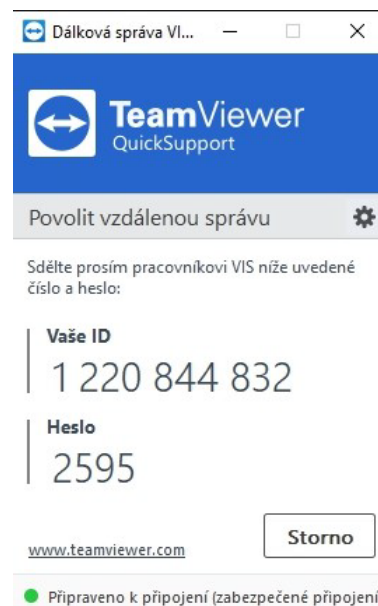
Dálková správa VI...

TeamViewer
QuickSupport

Povolit vzdálenou správu

Sdělte prosím pracovníkovi VIS níže uvedené číslo a heslo:

Vaše ID
1 220 844 832

Heslo
2595

Storno

www.teamviewer.com

Připraveno k připojení (zabezpečené připojení